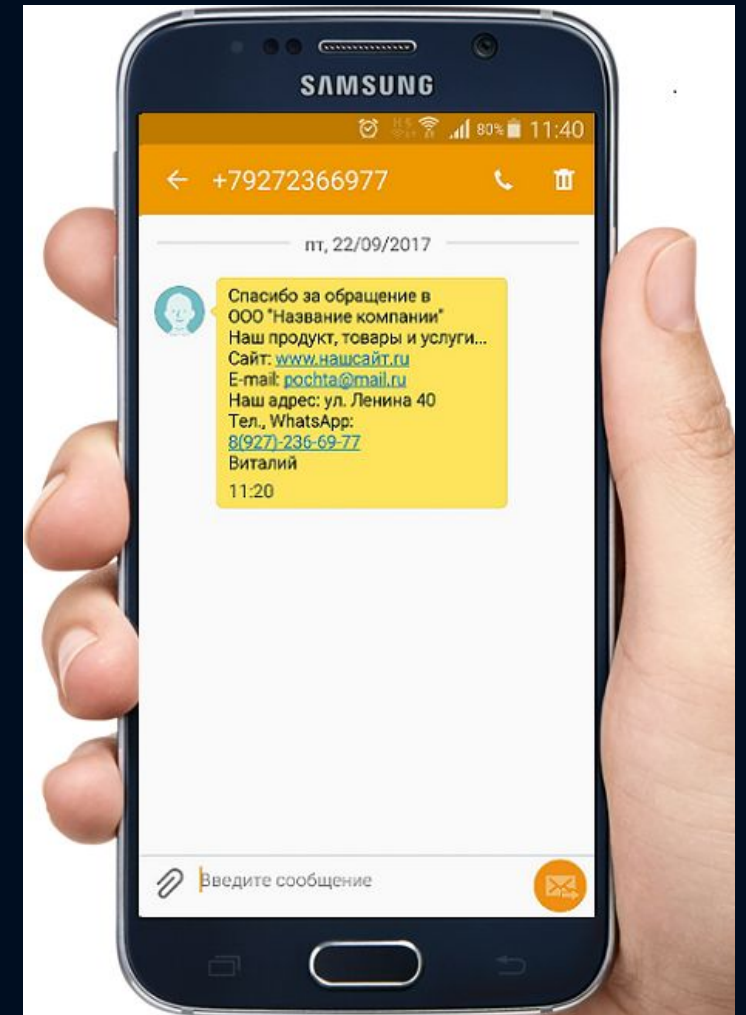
SAMSUNG

80% 11:40

+79272366977

пт, 22/09/2017

Спасибо за обращение в ООО "Название компании"
Наш продукт, товары и услуги...
Сайт: www.нашсайт.ru
E-mail: pochta@mail.ru
Наш адрес: ул. Ленина 40
Тел., WhatsApp:
8(927)-236-69-77
Виталий
11:20

Введите сообщение